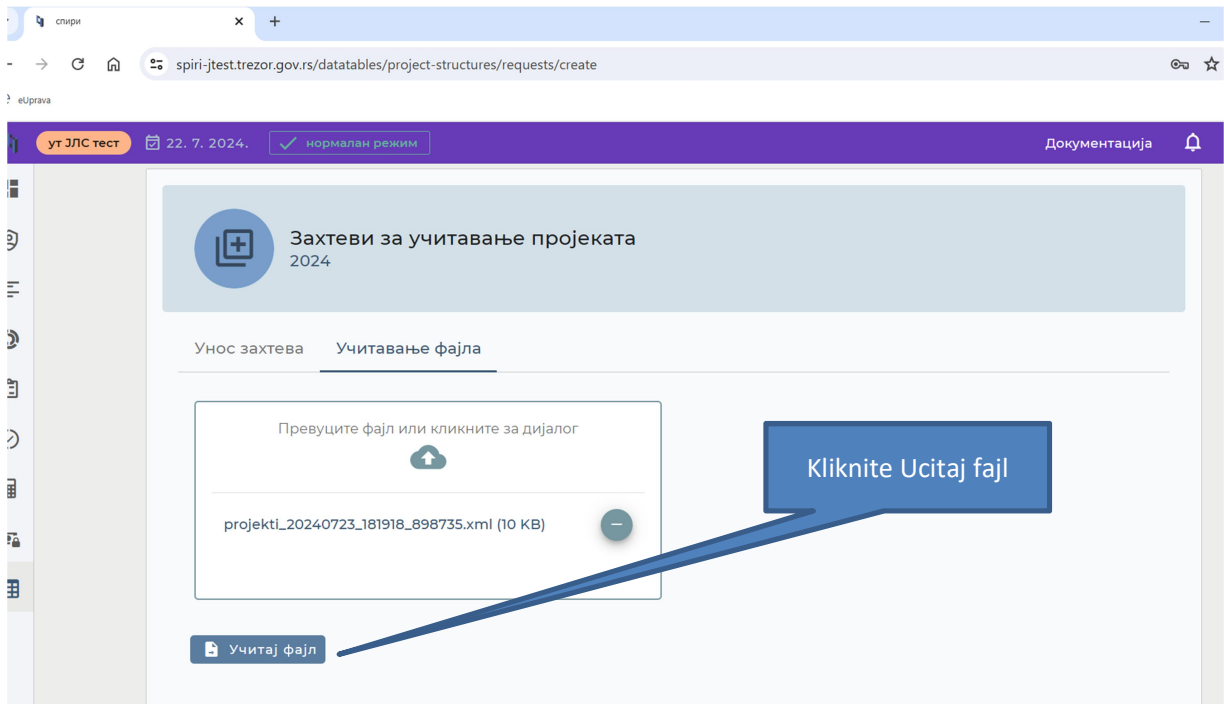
спири
spiri-jtest.trezor.gov.rs/datatables/project-structures/requests/create
eUprava
ут ЈЛС тест 22. 7. 2024. нормалан режим Документација

Захтеви за учитавање пројеката
2024

Унос захтева Учитавање фајла

Превуците фајл или кликните за дијалог

projekti_20240723_181918_898735.xml (10 KB)

Kliknite Ucitaj fajl

Учитај фајл